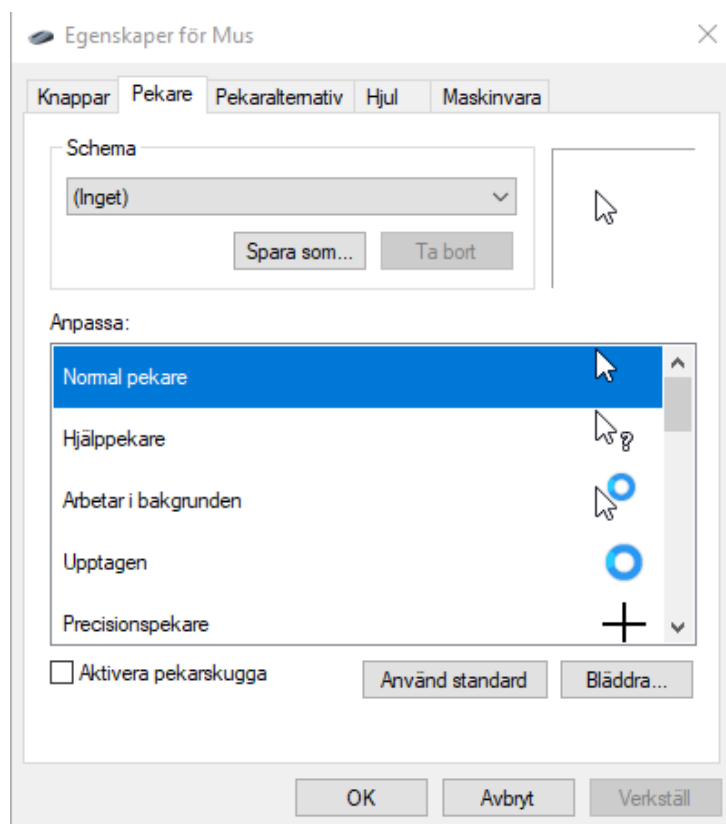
Egenskaper för Mus

Knappar | Pekare | Pekaralternativ | Hjul | Maskinvara

Schema

(Inget)

Spara som... | Ta bort

Anpassa:

Normal pekare

Hjälppekare

Arbetar i bakgrunden

Upptagen

Precisionspekare

Aktivera pekarskugga

Använd standard | Bläddra...

OK | Avbryt | Verkställ